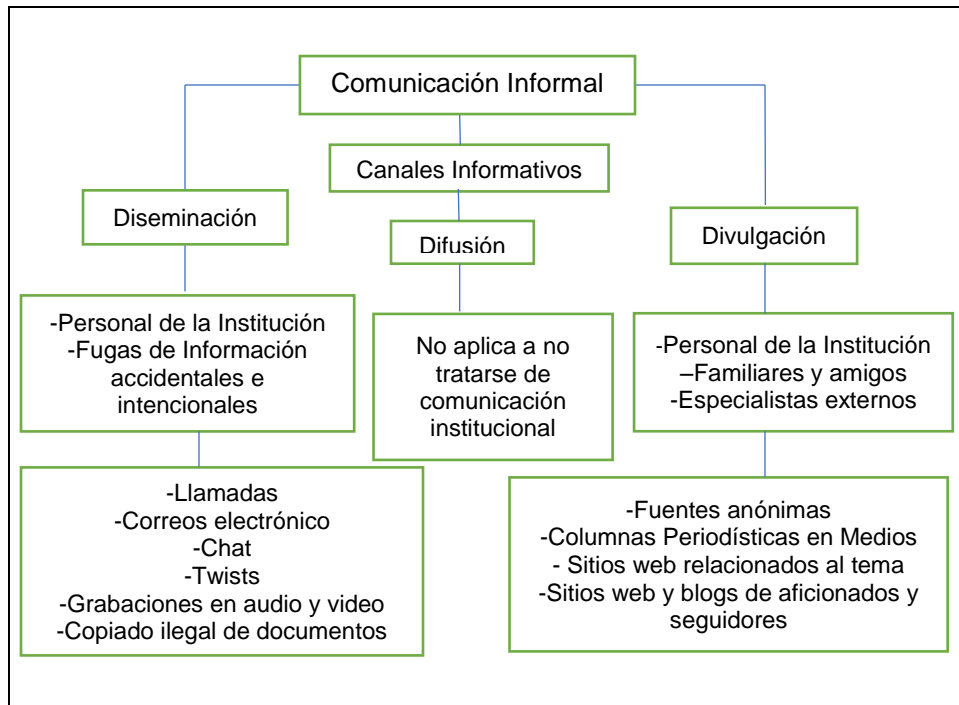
Comunicación Informal

Canales Informativos

Diseminación

Difusión

Divulgación

-Personal de la Institución
-Fugas de Información accidentales e intencionales

No aplica a no tratarse de comunicación institucional

-Personal de la Institución
–Familiares y amigos
-Especialistas externos

-Llamadas
-Correos electrónico
-Chat
-Twists
-Grabaciones en audio y video
-Copiado ilegal de documentos

-Fuentes anónimas
-Columnas Periodísticas en Medios
- Sitios web relacionados al tema
-Sitios web y blogs de aficionados y seguidores